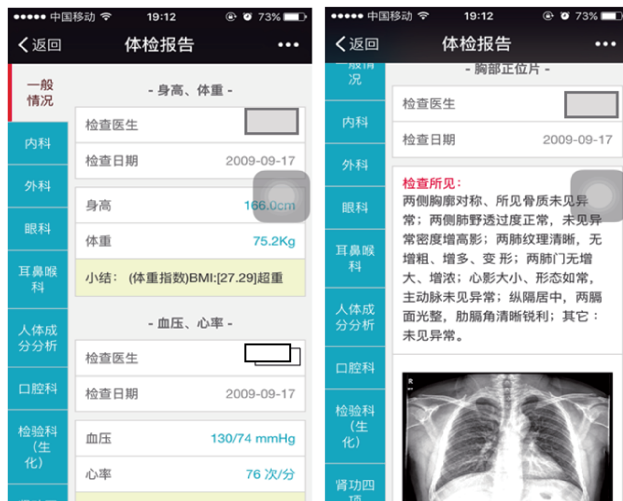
●●●●● 中国移动 19:12 73%
〈返回 体检报告 •••

一般情况
内科
外科
眼科
耳鼻喉科
人体成分分析
口腔科
检验科（生化）

- 身高、体重 -

检查医生

检查日期 2009-09-17

身高 166.0cm

体重 75.2Kg

小结：（体重指数）BMI:[27.29]超重

- 血压、心率 -

检查医生

检查日期 2009-09-17

血压 130/74 mmHg

心率 76 次/分

●●●●● 中国移动 19:12 73%
〈返回 体检报告 •••

般情况
内科
外科
眼科
耳鼻喉科
人体成分分析
口腔科
检验科（生化）
肾功四项

- 胸部正位片 -

检查医生

检查日期 2009-09-17

检查所见：
两侧胸廓对称、所见骨质未见异常；两侧肺野透过度正常，未见异常密度增高影；两肺纹理清晰，无增粗、增多、变形；两肺门无增大、增浓；心影大小、形态如常，主动脉未见异常；纵隔居中，两膈面光整，肋膈角清晰锐利；其它：未见异常。

R